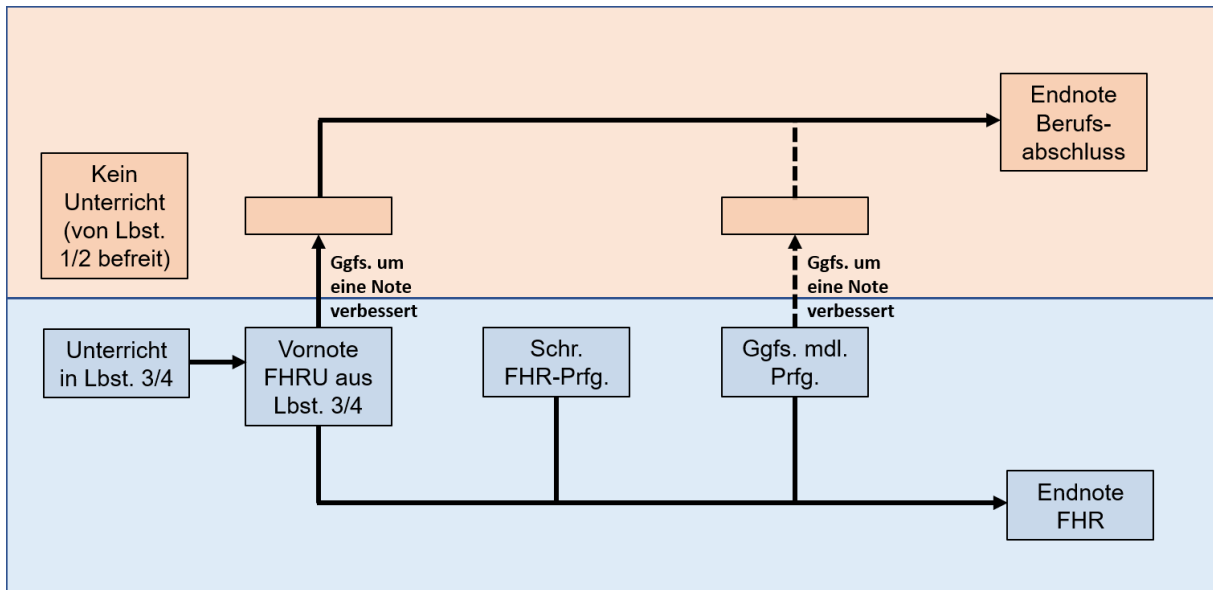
Endnote Berufsabschluss

Kein Unterricht (von Lbst. 1/2 befreit)

Ggfs. um eine Note verbessert

Ggfs. um eine Note verbessert

Unterricht in Lbst. 3/4

Vornote FHRU aus Lbst. 3/4

Schr. FHR-Prfg.

Ggfs. mdl. Prfg.

Endnote FHR